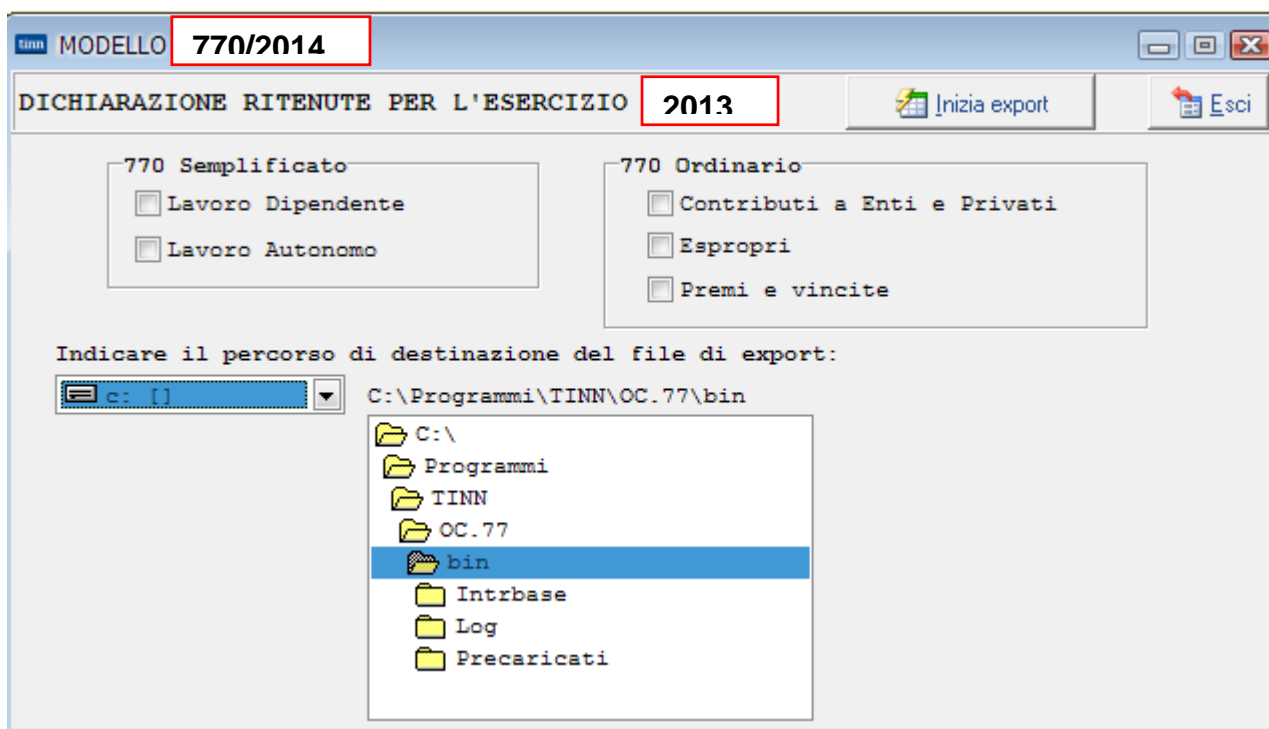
tinn MODELLO 770/2014

DICHIARAZIONE RITENUTE PER L'ESERCIZIO 2013

Inizia export

Esci

770 Semplificato

Lavoro Dipendente

Lavoro Autonomo

770 Ordinario

Contributi a Enti e Privati

Espropri

Premi e vincite

Indicare il percorso di destinazione del file di export:

c: []

C:\Programmi\TINN\OC.77\bin

C:\

Programmi

TINN

OC.77

bin

Intrbase

Log

Precaricati